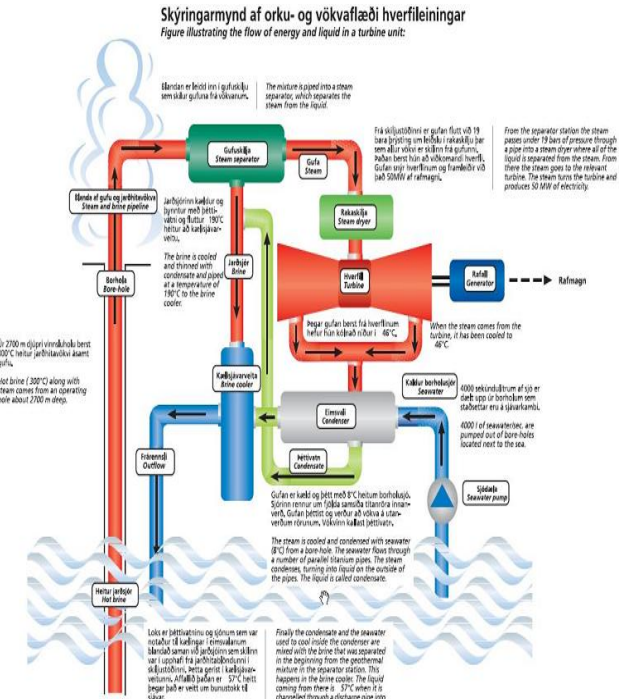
Skýringarmynd af orku- og vökvaflæði hverfileiningar
Figure illustrating the flow of energy and liquid in a turbine unit:

Blandan er leidd inn í gufuskilju sem skilur gufuna frá vökvanum.

The mixture is piped into a steam separator, which separates the steam from the liquid.

Frá skiljustöðinni er gufan flutt við 19 bara þrýsting um leiðslu í rakaskilju þar sem allur vökvi er skilinn frá gufunni. Þaðan berst hún að viðkomandi hverfli. Gufan snýr hverflinum og framleiðir við það 50MW af rafmagni.

From the separator station the steam passes under 19 bars of pressure through a pipe into a steam dryer where all of the liquid is separated from the steam. From there the steam goes to the relevant turbine. The steam turns the turbine and produces 50 MW of electricity.

Gufuskilja
Steam separator

Gufa
Steam

Blanda af gufu og jarðhitavökva
Steam and brine pipeline

Jarðsjórinn kældur og þynntur með þéttivatni og fluttur 190°C heitur að kæljsjávarveitu.

The brine is cooled and thinned with condensate and piped at a temperature of 190°C to the brine cooler.

Jarðsjór
Brine

Rakaskilja
Steam dryer

Hverfill
Turbine

Rafall
Generator

Rafmagn

Borhola
Bore-hole

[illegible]r 2700 m djúpri vinnsluholu berst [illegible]00°C heitur jarðhitavökvi ásamt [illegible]gufu.

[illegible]Hot brine (300°C) along with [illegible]team comes from an operating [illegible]hole about 2700 m deep.

Þegar gufan berst frá hverflinum hefur hún kólnað niður í 46°C.

When the steam comes from the turbine, it has been cooled to 46°C.

Kælsjávarveita
Brine cooler

Kaldur borholusjór
Seawater

4000 sekúndulítrum af sjó er dælt upp úr borholum sem staðsettar eru á sjávarkambi.

4000 l of seawater/sec. are pumped out of bore-holes located next to the sea.

Eimsvali
Condenser

Frárennsli
Outflow

Þéttivatn
Condensate

Sjódæla
Seawater pump

Gufan er kæld og þétt með 8°C heitum borholusjó. Sjórinn rennur um fjölda samsíða títanröra innanverð. Gufan þéttist og verður að vökva á utanverðum rörunum. Vökvinn kallast þéttivatn.

The steam is cooled and condensed with seawater (8°C) from a bore-hole. The seawater flows through a number of parallel titanium pipes. The steam condenses, turning into liquid on the outside of the pipes. The liquid is called condensate.

Heitur jarðsjór
Hot brine

Loks er þéttivatninu og sjónum sem var notaður til kælingar í eimsvalanum blandað saman við jarðsjóinn sem skilinn var í upphafi frá jarðhitablöndunni í skiljustöðinni. Þetta gerist í kælsjávarveitunni. Affallið þaðan er 57°C heitt þegar það er veitt um bunustokk til sjávar.

Finally the condensate and the seawater used to cool inside the condenser are mixed with the brine that was separated in the beginning from the geothermal mixture in the separator station. This happens in the brine cooler. The liquid coming from there is 57°C when it is channelled through a discharge pipe into